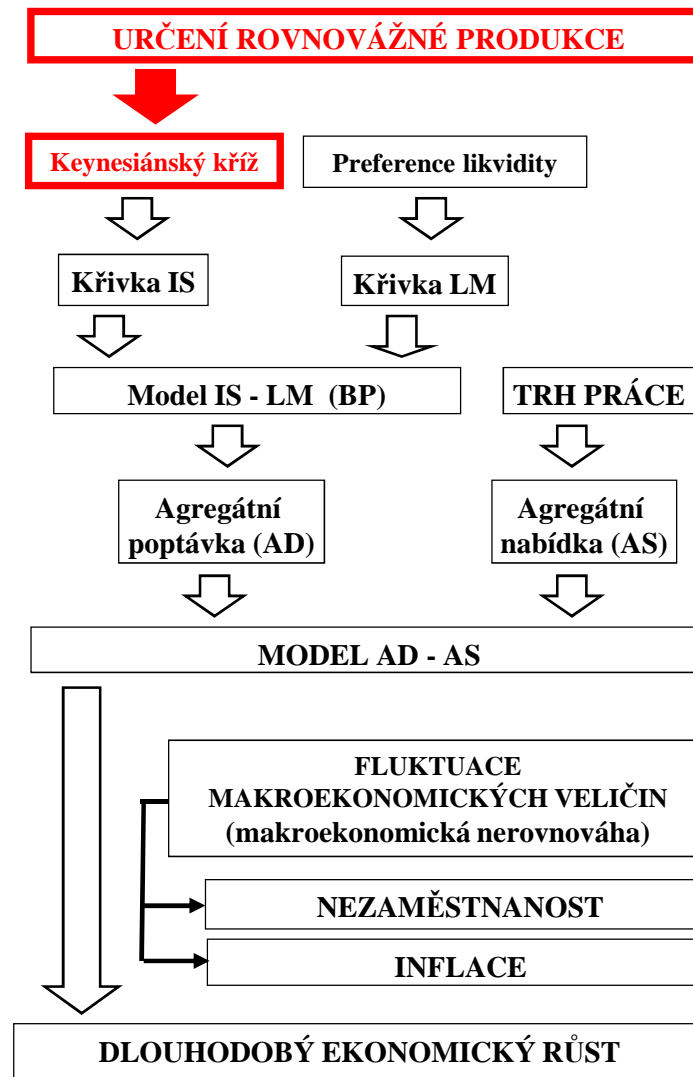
URČENÍ ROVNOVÁŽNÉ PRODUKCE

Keynesiánský kříž

Preference likvidity

Křivka IS

Křivka LM

Model IS - LM (BP)

TRH PRÁCE

Agregátní poptávka (AD)

Agregátní nabídka (AS)

MODEL AD - AS

FLUKTUACE MAKROEKONOMICKÝCH VELIČIN (makroekonomická nerovnováha)

NEZAMĚSTNANOST

INFLACE

DLOUHODOBÝ EKONOMICKÝ RŮST